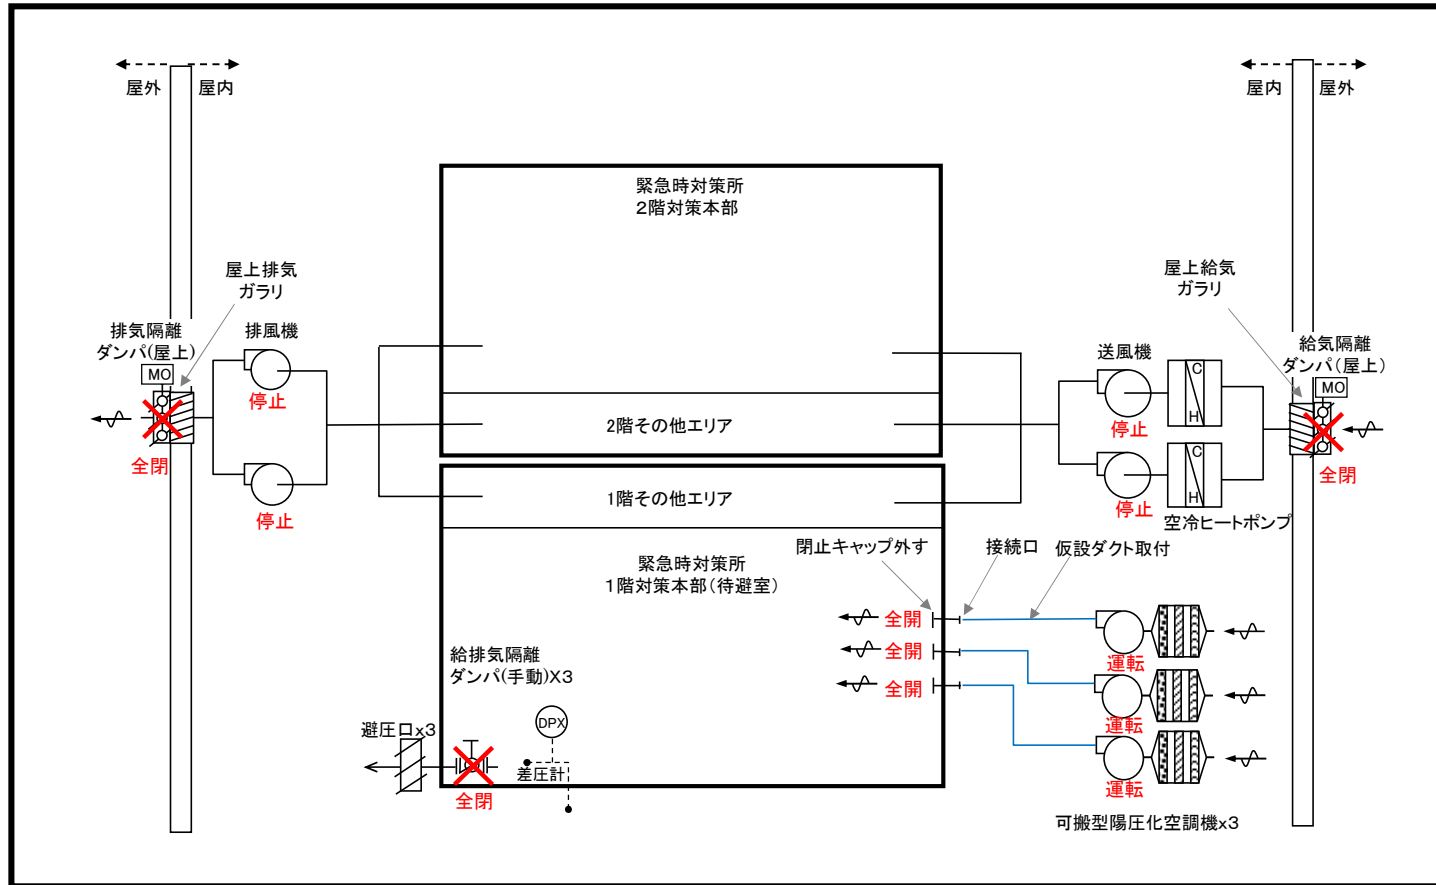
屋外 屋内

屋内 屋外

緊急時対策所
2階対策本部

屋上排気
ガラリ

排気隔離
ダンパ(屋上)

排風機

MO

停止

全閉

停止

2階その他エリア

屋上給気
ガラリ

給気隔離
ダンパ(屋上)

送風機

MO

C

H

停止

全閉

C

H

停止

空冷ヒートポンプ

1階その他エリア

緊急時対策所
1階対策本部(待避室)

閉止キャップ外す

接続口

仮設ダクト取付

全開

全開

全開

運転

運転

運転

可搬型陽圧化空調機x3

給排気隔離
ダンパ(手動)X3

DPX

避圧口x3

差圧計

全閉